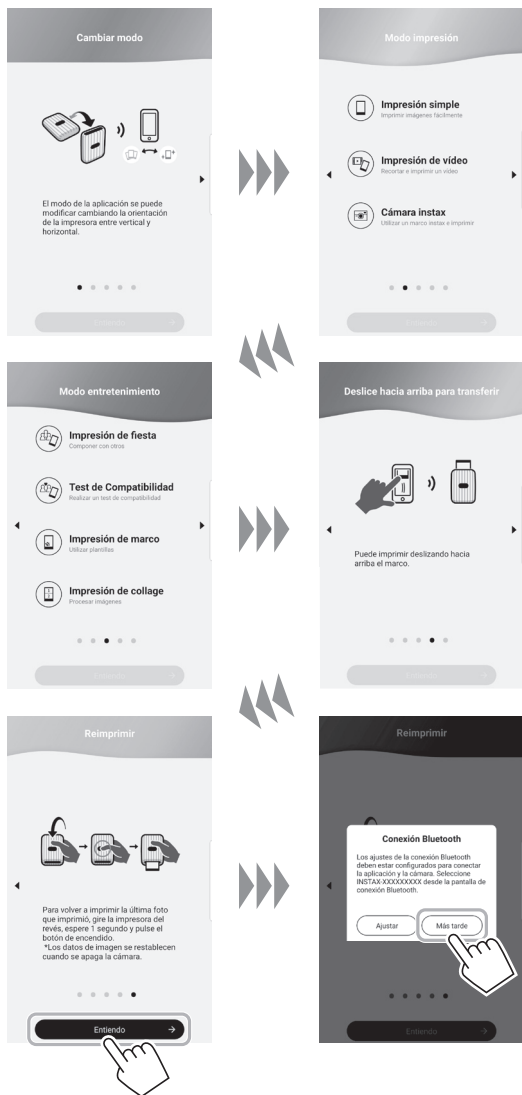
Cambiar modo

El modo de la aplicación se puede modificar cambiando la orientación de la impresora entre vertical y horizontal.

Entiendo

Modo impresión

Impresión simple
Imprimir imágenes fácilmente

Impresión de vídeo
Recortar e imprimir un vídeo

Cámara instax
Utilizar un marco instax e imprimir

Entiendo

Modo entretenimiento

Impresión de fiesta
Componer con otros

Test de Compatibilidad
Realizar un test de compatibilidad

Impresión de marco
Utilizar plantillas

Impresión de collage
Procesar imágenes

Entiendo

Deslice hacia arriba para transferir

Puede imprimir deslizando hacia arriba el marco.

Entiendo

Reimprimir

Para volver a imprimir la última foto que imprimió, gire la impresora del revés, espere 1 segundo y pulse el botón de encendido.
*Los datos de imagen se restablecen cuando se apaga la cámara.

Entiendo

Reimprimir

Conexión Bluetooth
Los ajustes de la conexión Bluetooth deben estar configurados para conectar la aplicación y la cámara. Seleccione INSTAX-XXXXXXXX desde la pantalla de conexión Bluetooth.

Ajustar
Más tarde

Entiendo